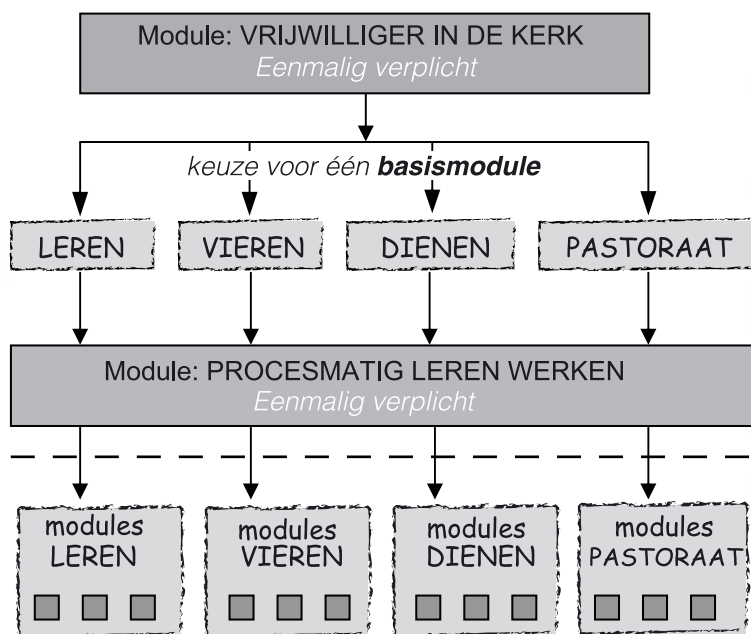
Module: VRIJWILLIGER IN DE KERK
Eenmalig verplicht

keuze voor één **basismodule**

LEREN

VIEREN

DIENEN

PASTORAAT

Module: PROCESMATIG LEREN WERKEN
Eenmalig verplicht

modules LEREN

modules VIEREN

modules DIENEN

modules PASTORAAT